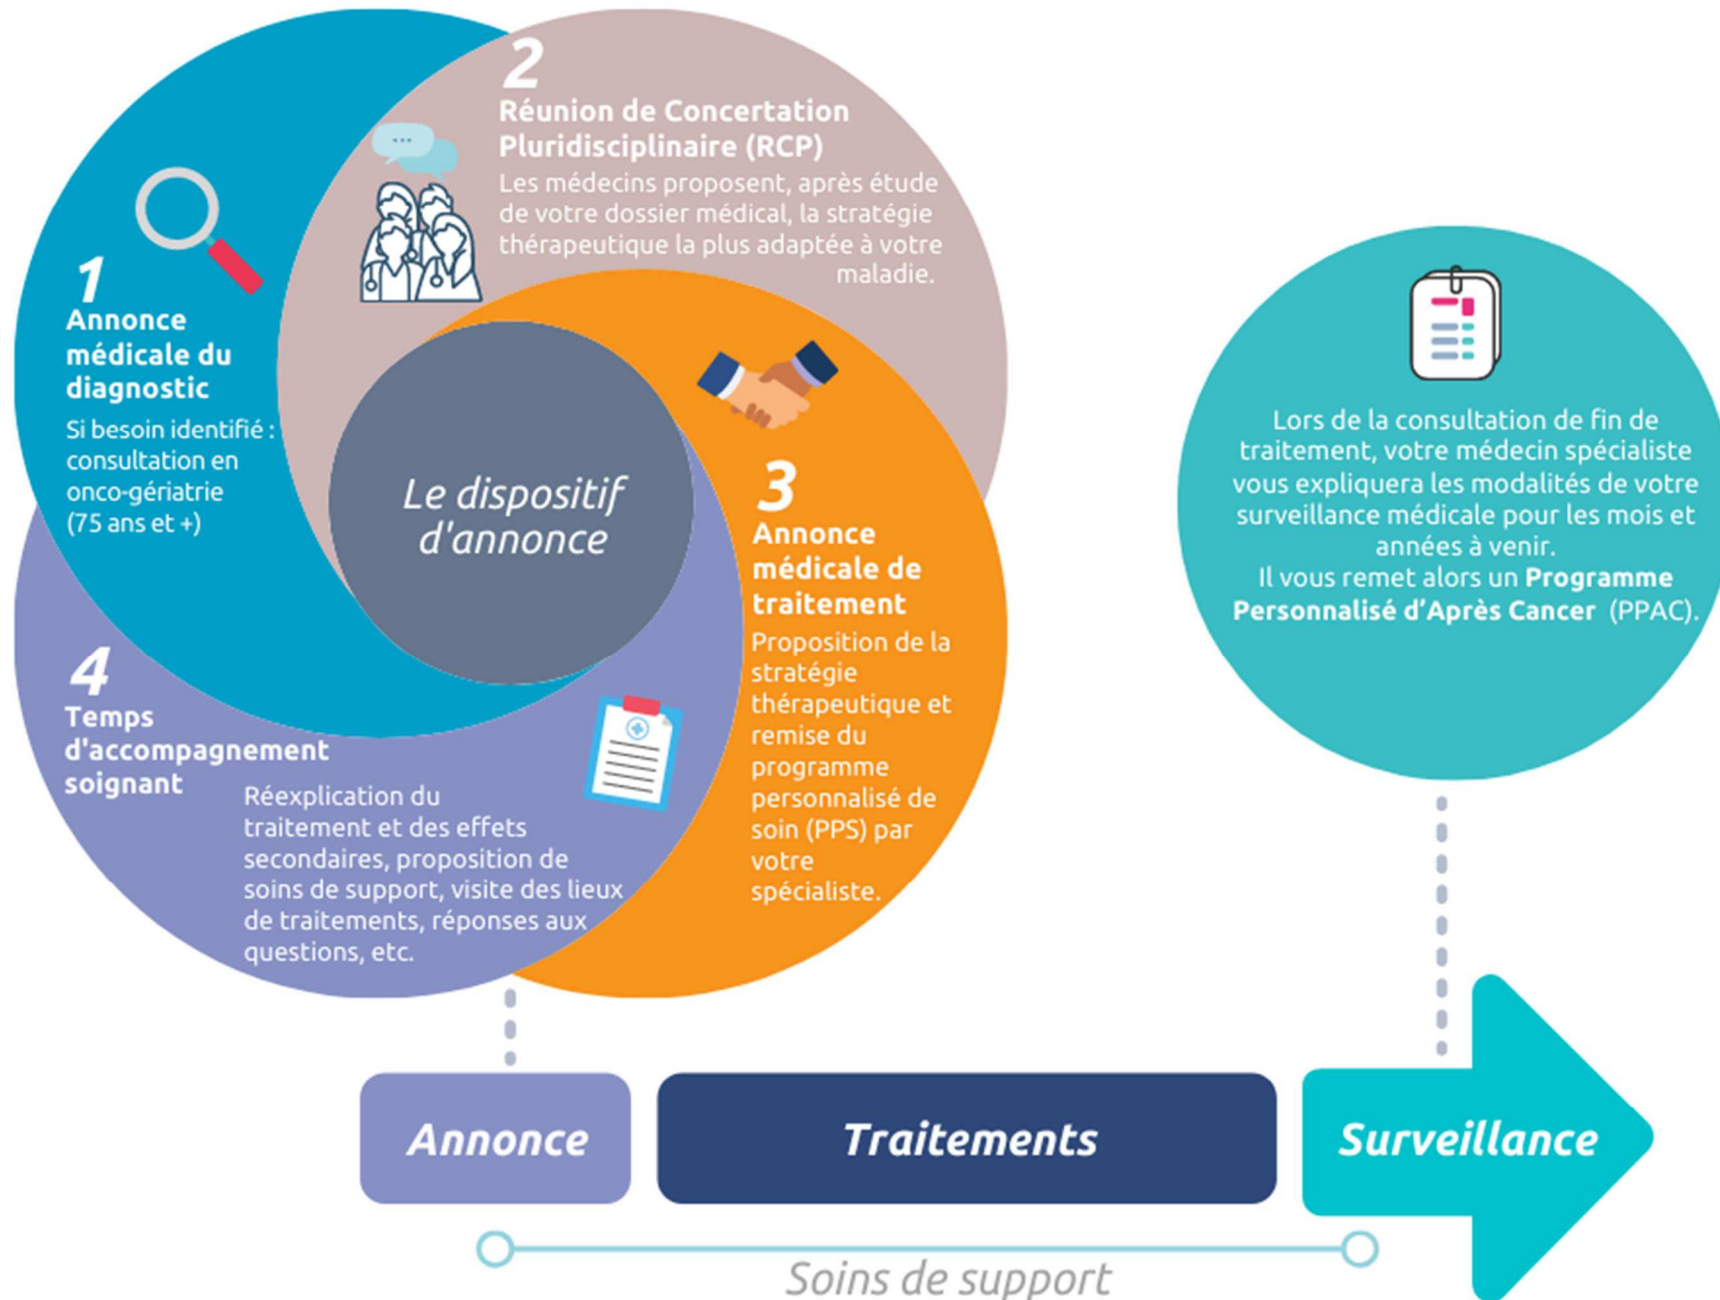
2
Réunion de Concertation Pluridisciplinaire (RCP)
Les médecins proposent, après étude de votre dossier médical, la stratégie thérapeutique la plus adaptée à votre maladie.

1
Annonce médicale du diagnostic
Si besoin identifié : consultation en onco-gériatrie (75 ans et +)

Le dispositif d'annonce

3
Annonce médicale de traitement
Proposition de la stratégie thérapeutique et remise du programme personnalisé de soin (PPS) par votre spécialiste.

4
Temps d'accompagnement soignant
Réexplication du traitement et des effets secondaires, proposition de soins de support, visite des lieux de traitements, réponses aux questions, etc.

Lors de la consultation de fin de traitement, votre médecin spécialiste vous expliquera les modalités de votre surveillance médicale pour les mois et années à venir.
Il vous remet alors un **Programme Personnalisé d'Après Cancer** (PPAC).

Annonce
Traitements
Surveillance

Soins de support